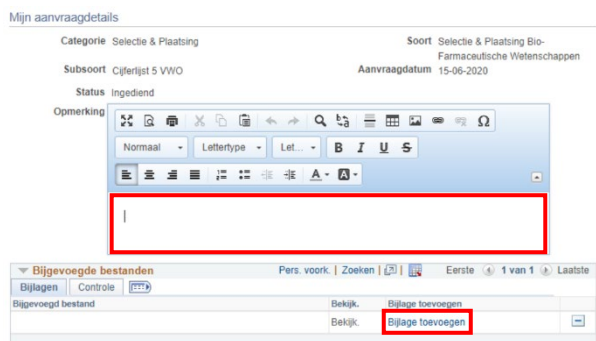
Mijn aanvraagdetails

Categorie Selectie & Plaatsing

Soort Selectie & Plaatsing Bio-Farmaceutische Wetenschappen

Subsoort Cijferlijst 5 VWO

Aanvraagdatum 15-06-2020

Status Ingediend

Opmerking

Normaal

Lettertype

Let...

B I U S

A

Bijgevoegde bestanden

Pers. voork. | Zoeken |

Eerste 1 van 1 Laatste

Bijlagen Controle

| Bijgevoegd bestand | Bekijk. | Bijlage toevoegen |
|---|---|---|
| | Bekijk. | Bijlage toevoegen |